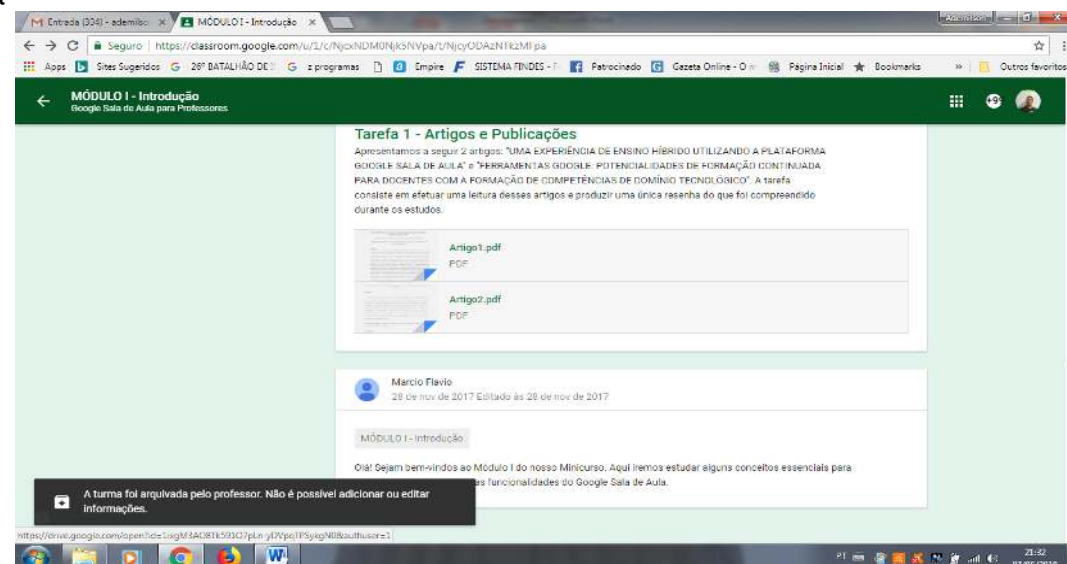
M Entrada (334) - ademilso × MÓDULO I - Introdução ×

Ademilson

← → C Seguro | https://classroom.google.com/u/1/c/NjcxNDM0Njk5NVpa/t/NjcyODAzNTkzMlpa

Apps Sites Sugeridos G 28º BATALHÃO DE G z programas Empire SISTEMA FINDES - Patrocinado Gazeta Online - O Página Inicial Bookmarks » Outros favoritos

← MÓDULO I - Introdução
Google Sala de Aula para Professores

Tarefa 1 - Artigos e Publicações

Apresentamos a seguir 2 artigos: "UMA EXPERIÊNCIA DE ENSINO HÍBRIDO UTILIZANDO A PLATAFORMA GOOGLE SALA DE AULA" e "FERRAMENTAS GOOGLE: POTENCIALIDADES DE FORMAÇÃO CONTINUADA PARA DOCENTES COM A FORMAÇÃO DE COMPETÊNCIAS DE DOMÍNIO TECNOLÓGICO". A tarefa consiste em efetuar uma leitura desses artigos e produzir uma única resenha do que foi compreendido durante os estudos.

Artigo1.pdf
PDF

Artigo2.pdf
PDF

Marcio Flavio
28 de nov de 2017 Editado às 28 de nov de 2017

MÓDULO I - Introdução

Olá! Sejam bem-vindos ao Módulo I do nosso Minicurso. Aqui iremos estudar alguns conceitos essenciais para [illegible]s funcionalidades do Google Sala de Aula.

A turma foi arquivada pelo professor. Não é possível adicionar ou editar informações.

https://drive.google.com/open?id=1xgM3AO8Tk593O7pLn-yDVpoTPSyxgN0&authuser=1

PT 21:32